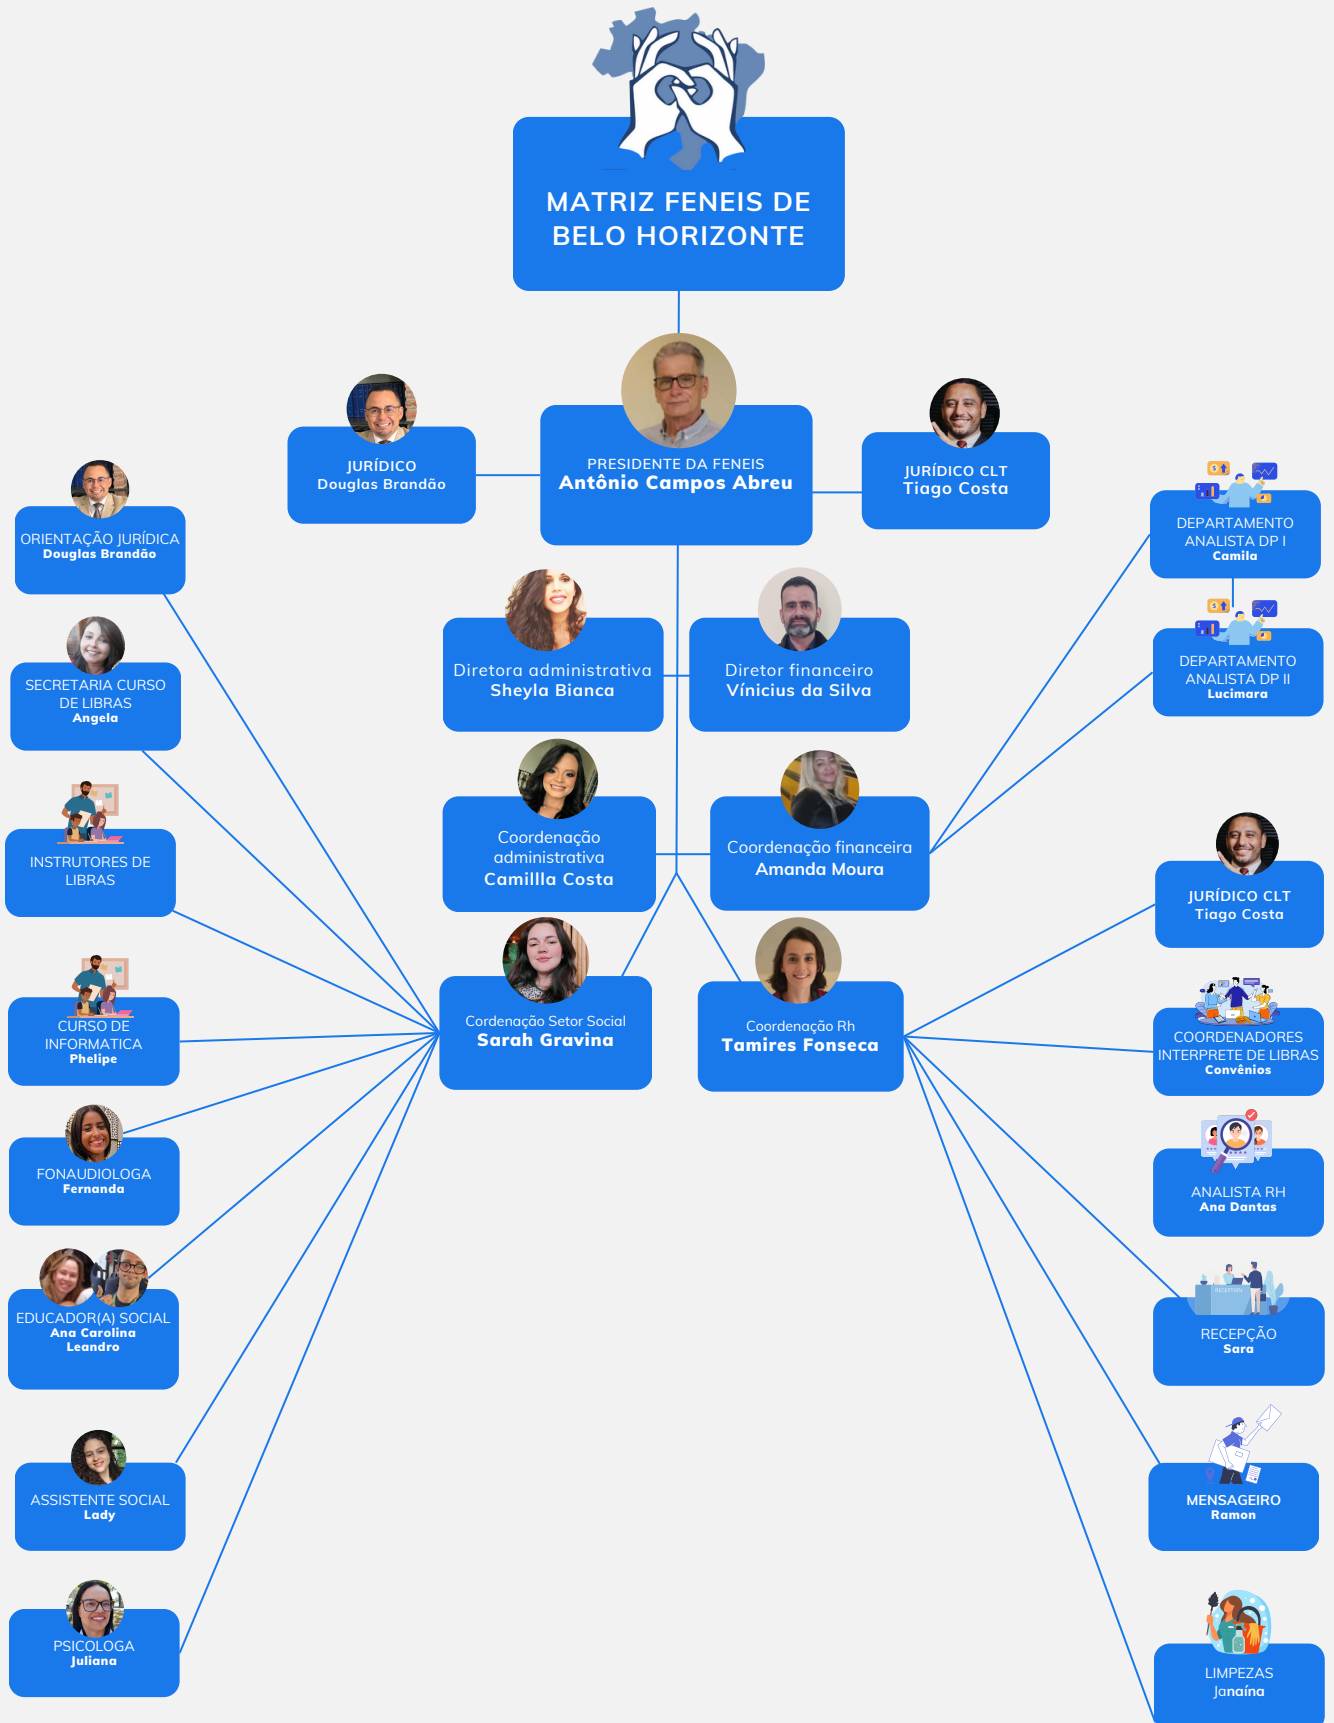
MATRIZ FENEIS DE BELO HORIZONTE

JURÍDICO
Douglas Brandão

PRESIDENTE DA FENEIS
Antônio Campos Abreu

JURÍDICO CLT
Tiago Costa

ORIENTAÇÃO JURÍDICA
Douglas Brandão

DEPARTAMENTO ANALISTA DP I
Camila

DEPARTAMENTO ANALISTA DP II
Lucimara

SECRETARIA CURSO DE LIBRAS
Angela

Diretora administrativa
Sheyla Bianca

Diretor financeiro
Vínicius da Silva

INSTRUTORES DE LIBRAS

Coordenação administrativa
Camillla Costa

Coordenação financeira
Amanda Moura

JURÍDICO CLT
Tiago Costa

CURSO DE INFORMATICA
Phelipe

Cordenação Setor Social
Sarah Gravina

Coordenação Rh
Tamires Fonseca

COORDENADORES INTERPRETE DE LIBRAS
Convênios

FONAUDIOLOGA
Fernanda

ANALISTA RH
Ana Dantas

EDUCADOR(A) SOCIAL
Ana Carolina
Leandro

RECEPÇÃO
Sara

ASSISTENTE SOCIAL
Lady

MENSAGEIRO
Ramon

PSICOLOGA
Juliana

LIMPEZAS
Janaína